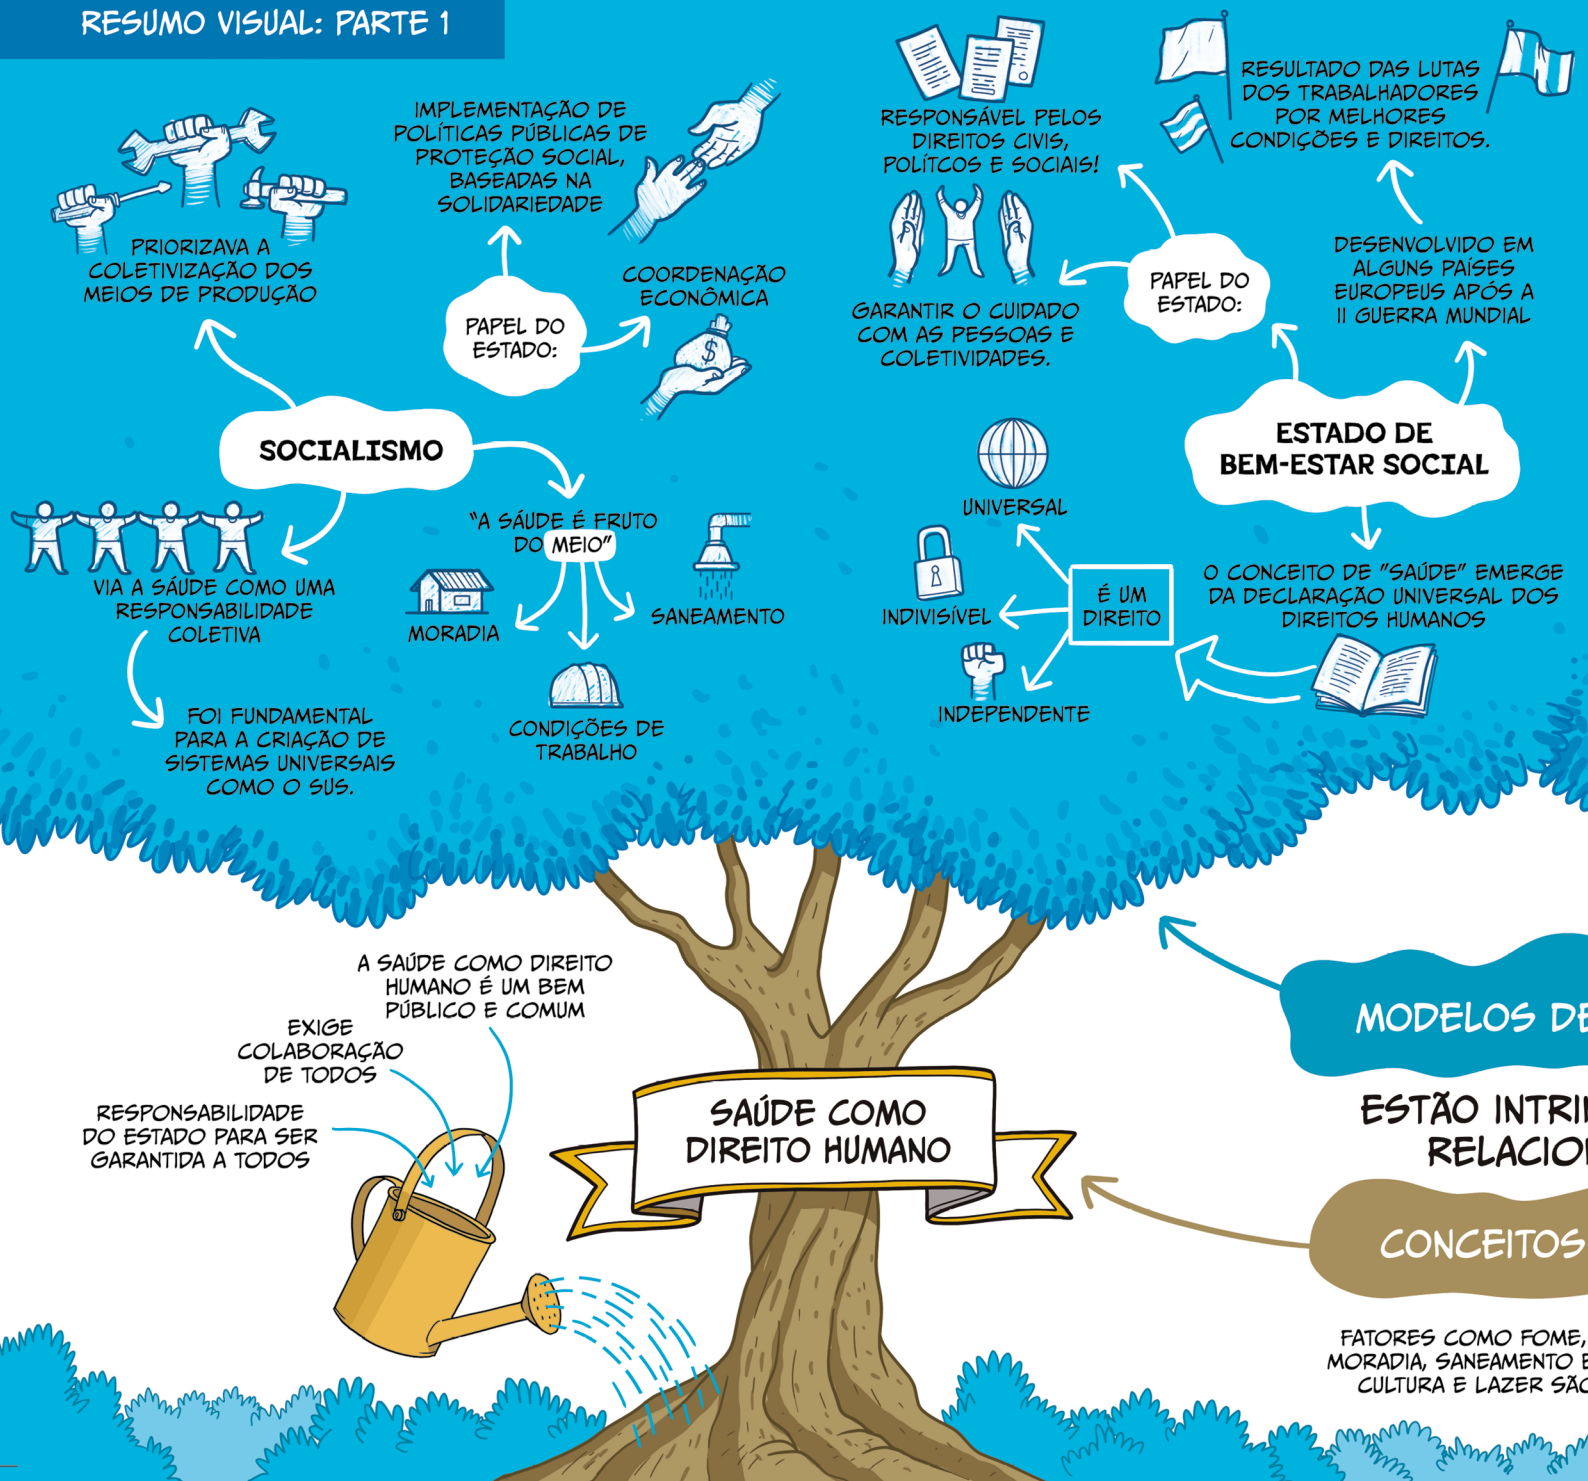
RESUMO VISUAL: PARTE 1

PRIORIZAVA A COLETIVIZAÇÃO DOS MEIOS DE PRODUÇÃO

IMPLEMENTAÇÃO DE POLÍTICAS PÚBLICAS DE PROTEÇÃO SOCIAL, BASEADAS NA SOLIDARIEDADE

PAPEL DO ESTADO:

COORDENAÇÃO ECONÔMICA

SOCIALISMO

VIA A SÁUDE COMO UMA RESPONSABILIDADE COLETIVA

FOI FUNDAMENTAL PARA A CRIAÇÃO DE SISTEMAS UNIVERSAIS COMO O SUS.

"A SÁUDE É FRUTO DO MEIO"

MORADIA

SANEAMENTO

CONDIÇÕES DE TRABALHO

RESPONSÁVEL PELOS DIREITOS CIVIS, POLÍTCOS E SOCIAIS!

RESULTADO DAS LUTAS DOS TRABALHADORES POR MELHORES CONDIÇÕES E DIREITOS.

GARANTIR O CUIDADO COM AS PESSOAS E COLETIVIDADES.

PAPEL DO ESTADO:

DESENVOLVIDO EM ALGUNS PAÍSES EUROPEUS APÓS A II GUERRA MUNDIAL

ESTADO DE BEM-ESTAR SOCIAL

UNIVERSAL

INDIVISÍVEL

É UM DIREITO

INDEPENDENTE

O CONCEITO DE "SAÚDE" EMERGE DA DECLARAÇÃO UNIVERSAL DOS DIREITOS HUMANOS

A SAÚDE COMO DIREITO HUMANO É UM BEM PÚBLICO E COMUM

EXIGE COLABORAÇÃO DE TODOS

RESPONSABILIDADE DO ESTADO PARA SER GARANTIDA A TODOS

SAÚDE COMO DIREITO HUMANO

MODELOS DE

ESTÃO INTRI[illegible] RELACIO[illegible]

CONCEITOS

FATORES COMO FOME, MORADIA, SANEAMENTO E CULTURA E LAZER SÃO